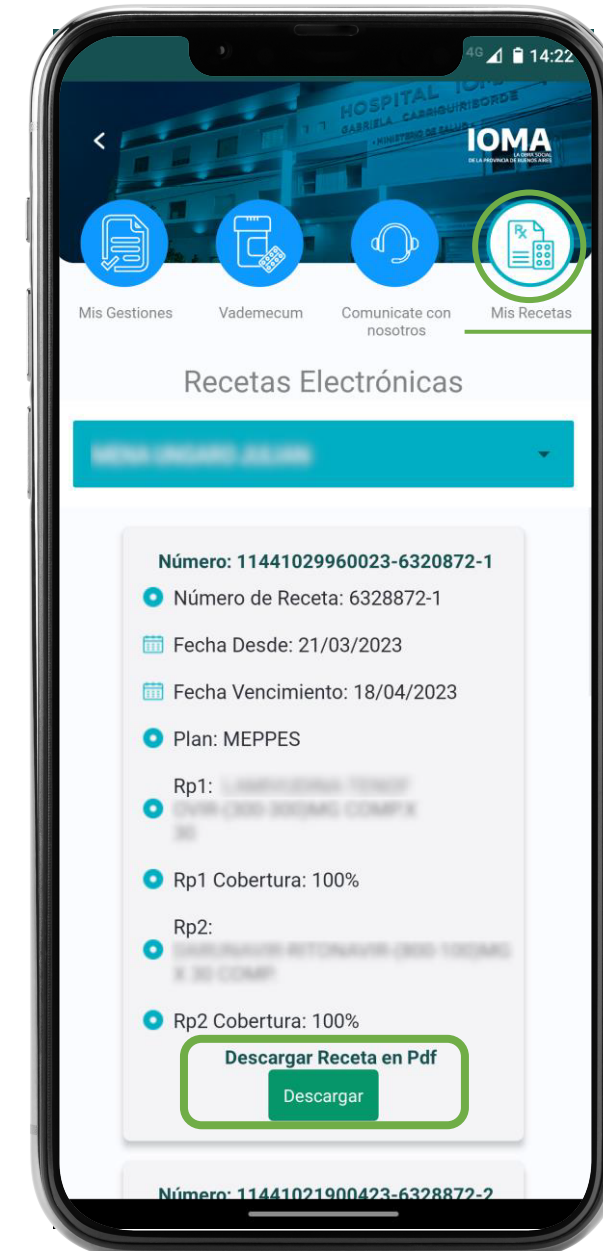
4G 14:22

HOSPITAL
GABRIELA CARRIQUIRIBORDE
MINISTERIO DE SALUD

IOMA
LA OBRA SOCIAL DE LA PROVINCIA DE BUENOS AIRES

Mis Gestiones
Vademecum
Comunicate con nosotros
Mis Recetas

Recetas Electrónicas

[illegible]

Número: 11441029960023-6320872-1

Número de Receta: 6328872-1

Fecha Desde: 21/03/2023

Fecha Vencimiento: 18/04/2023

Plan: MEPPES

Rp1: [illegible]

Rp1 Cobertura: 100%

Rp2: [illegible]

Rp2 Cobertura: 100%

Descargar Receta en Pdf
Descargar

Número: 11441021900423-6328872-2